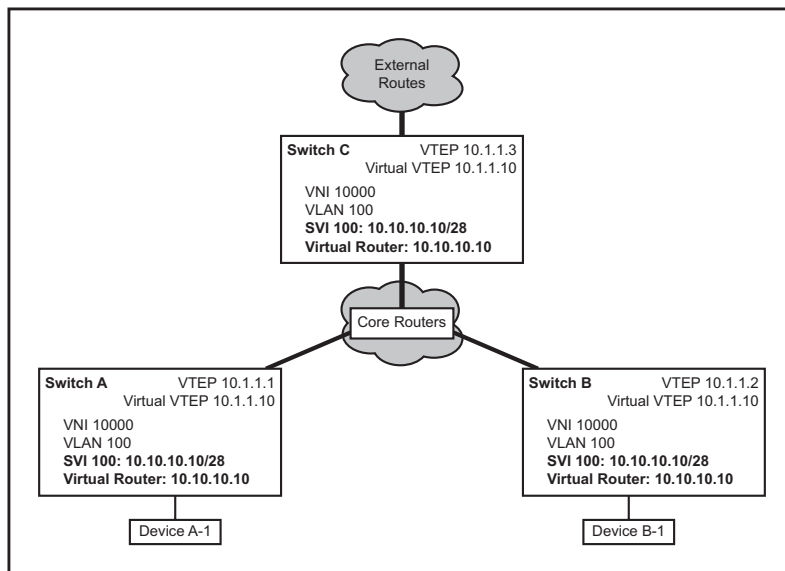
External Routes

Switch C VTEP 10.1.1.3
Virtual VTEP 10.1.1.10
VNI 10000
VLAN 100
SVI 100: 10.10.10.10/28
Virtual Router: 10.10.10.10

Core Routers

Switch A VTEP 10.1.1.1
Virtual VTEP 10.1.1.10
VNI 10000
VLAN 100
SVI 100: 10.10.10.10/28
Virtual Router: 10.10.10.10

Device A-1

Switch B VTEP 10.1.1.2
Virtual VTEP 10.1.1.10
VNI 10000
VLAN 100
SVI 100: 10.10.10.10/28
Virtual Router: 10.10.10.10

Device B-1